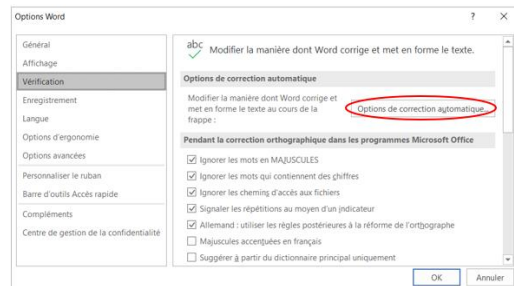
Options Word

?
×

Général
Affichage
Vérification
Enregistrement
Langue
Options d'ergonomie
Options avancées
Personnaliser le ruban
Barre d'outils Accès rapide
Compléments
Centre de gestion de la confidentialité

abc
Modifier la manière dont Word corrige et met en forme le texte.

Options de correction automatique

Modifier la manière dont Word corrige et met en forme le texte au cours de la frappe :

Options de correction automatique...

Pendant la correction orthographique dans les programmes Microsoft Office

Ignorer les mots en MAJUSCULES
Ignorer les mots qui contiennent des chiffres
Ignorer les chemins d'accès aux fichiers
Signaler les répétitions au moyen d'un indicateur
Allemand : utiliser les règles postérieures à la réforme de l'orthographe
Majuscules accentuées en français
Suggérer à partir du dictionnaire principal uniquement

OK
Annuler